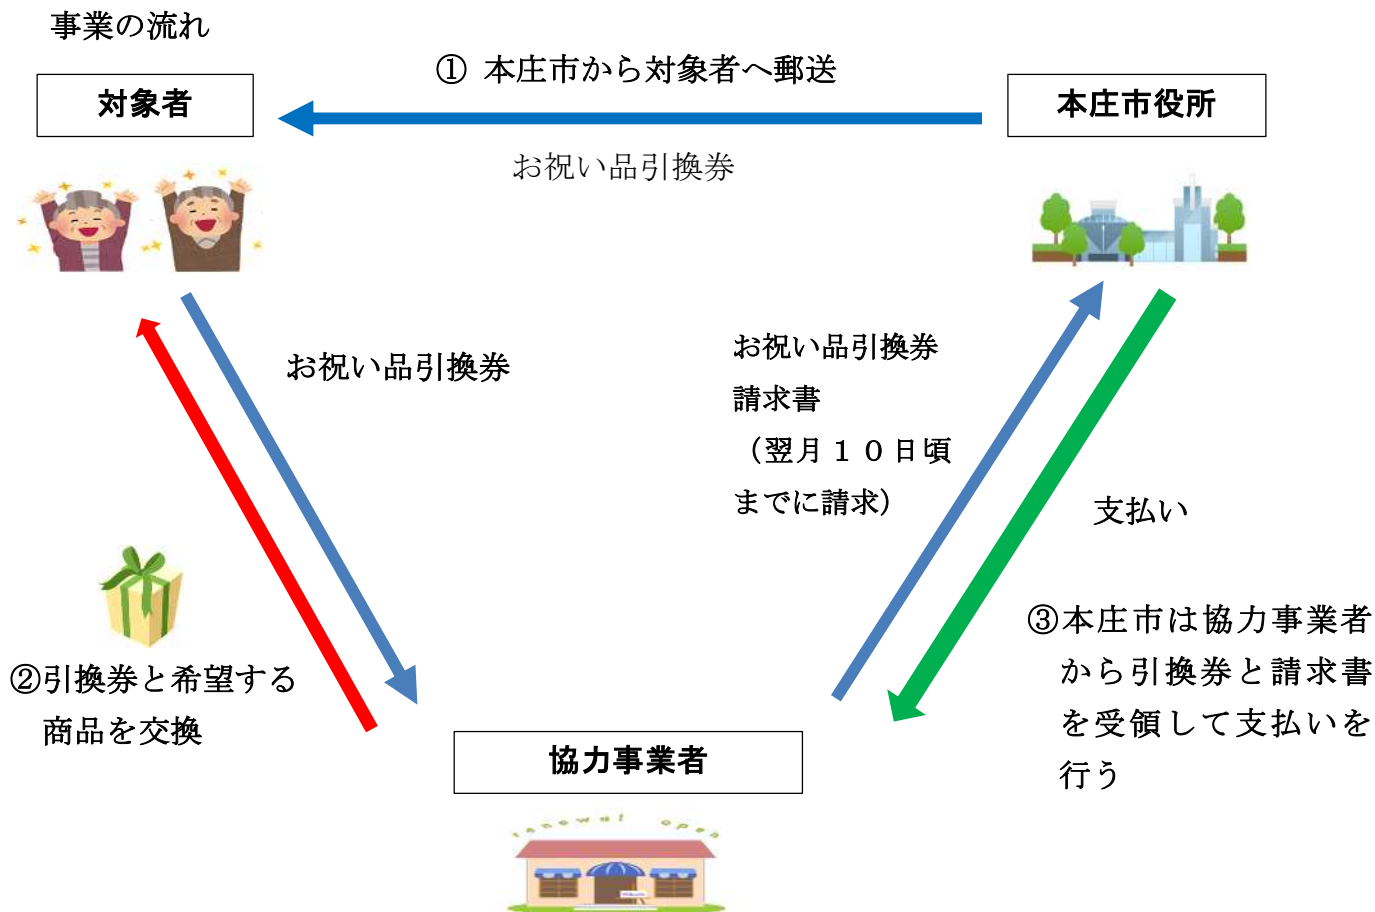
事業の流れ

① 本庄市から対象者へ郵送

対象者

本庄市役所

お祝い品引換券

お祝い品引換券

お祝い品引換券
請求書
（翌月１０日頃までに請求）

支払い

③本庄市は協力事業者から引換券と請求書を受領して支払いを行う

②引換券と希望する商品を交換

協力事業者

renewal open